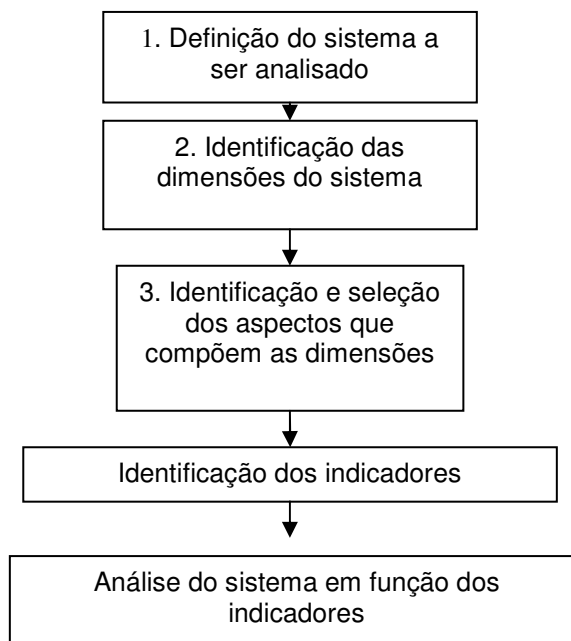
1. Definição do sistema a ser analisado

2. Identificação das dimensões do sistema

3. Identificação e seleção dos aspectos que compõem as dimensões

Identificação dos indicadores

Análise do sistema em função dos indicadores